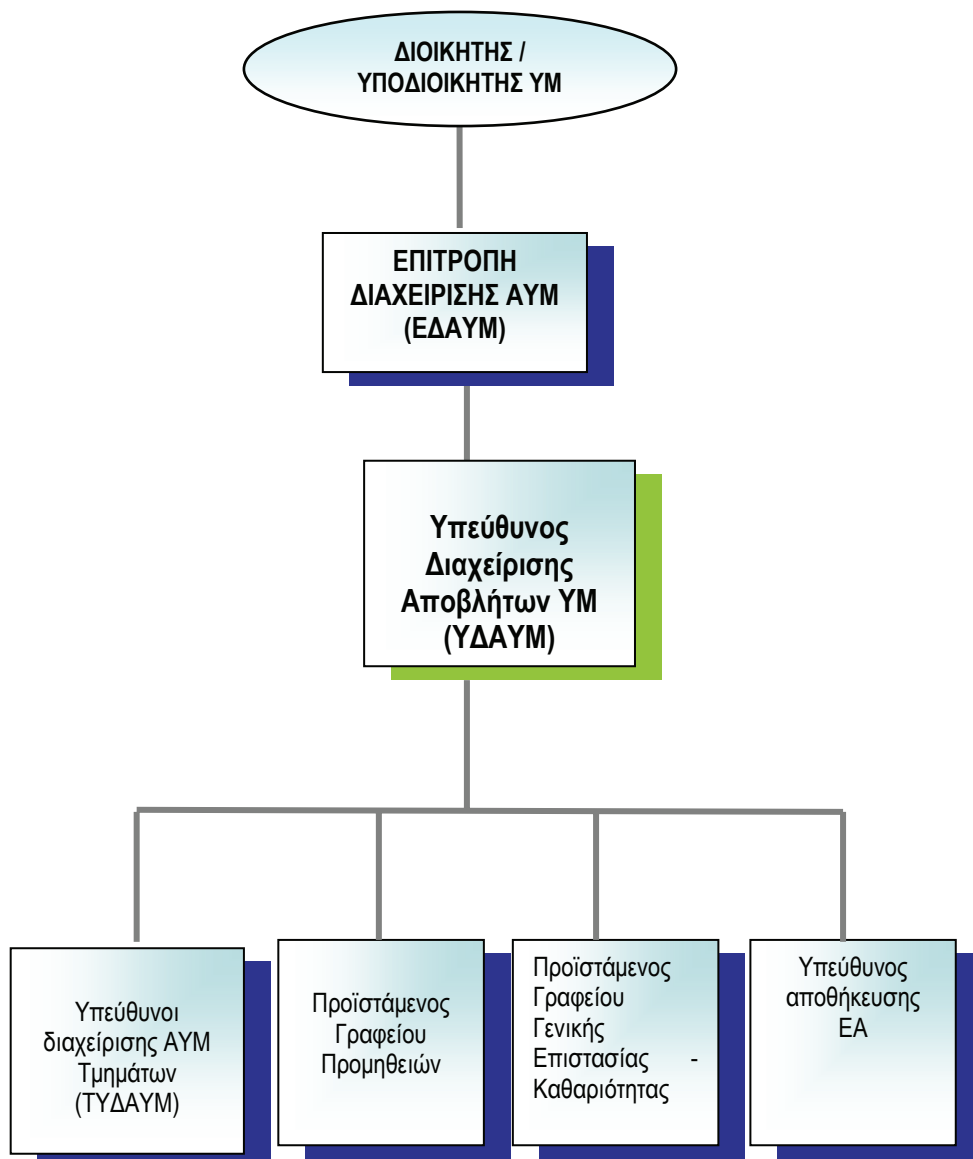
ΔΙΟΙΚΗΤΗΣ / ΥΠΟΔΙΟΙΚΗΤΗΣ ΥΜ

ΕΠΙΤΡΟΠΗ ΔΙΑΧΕΙΡΙΣΗΣ ΑΥΜ (ΕΔΑΥΜ)

Υπεύθυνος Διαχείρισης Αποβλήτων ΥΜ (ΥΔΑΥΜ)

Υπεύθυνοι διαχείρισης ΑΥΜ Τμημάτων (ΤΥΔΑΥΜ)

Προϊστάμενος Γραφείου Προμηθειών

Προϊστάμενος Γραφείου Γενικής Επιστασίας - Καθαριότητας

Υπεύθυνος αποθήκευσης ΕΑ